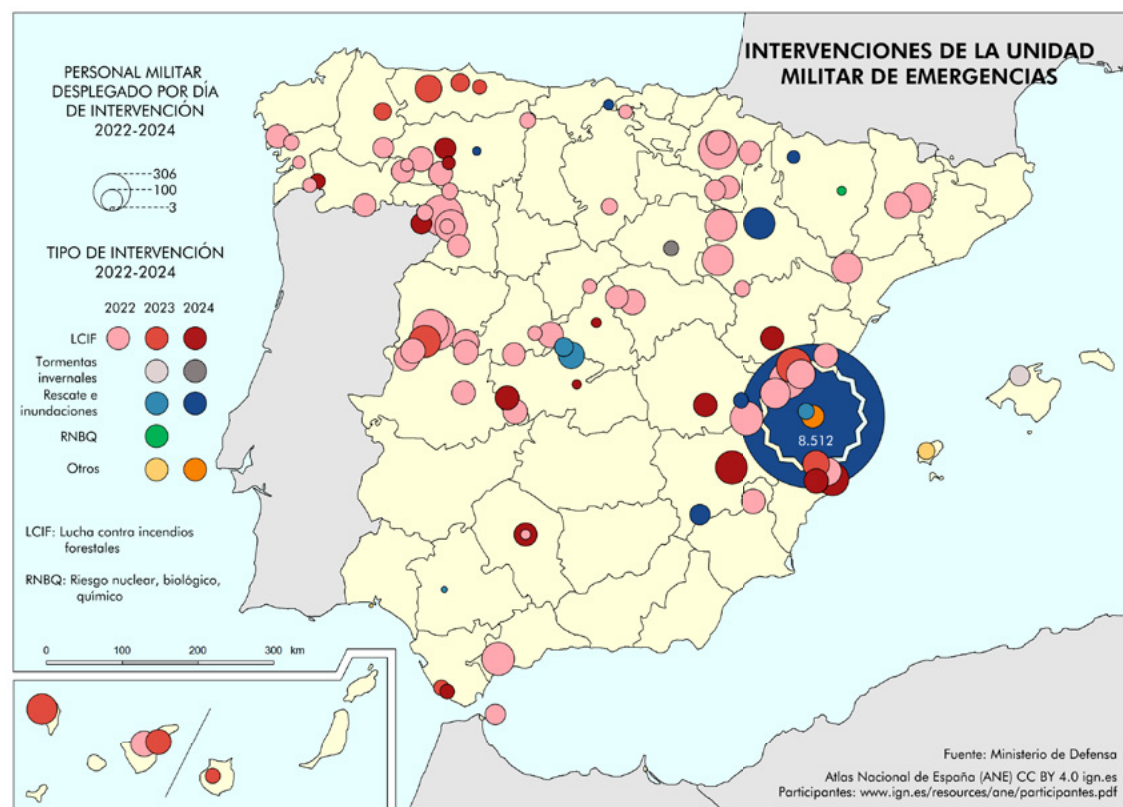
INTERVENCIONES DE LA UNIDAD MILITAR DE EMERGENCIAS

PERSONAL MILITAR DESPLEGADO POR DÍA DE INTERVENCIÓN 2022-2024

306
100
3

TIPO DE INTERVENCIÓN 2022-2024

2022 2023 2024

LCIF

Tormentas invernales

Rescate e inundaciones

RNBQ

Otros

LCIF: Lucha contra incendios forestales

RNBQ: Riesgo nuclear, biológico, químico

0 100 200 300 km

8.512

Fuente: Ministerio de Defensa

Atlas Nacional de España (ANE) CC BY 4.0 ign.es
Participantes: www.ign.es/resources/ane/participantes.pdf